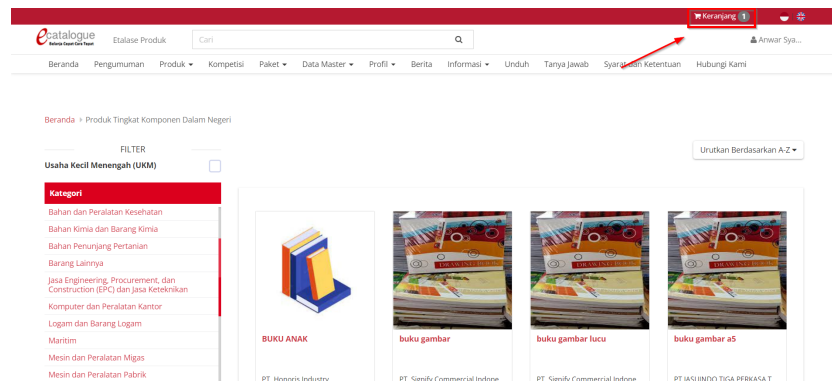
Keranjang 1

ecatalogue
Belanja Cepat Cara Tepat

Etalase Produk

Cari

Anwar Sya...

Beranda Pengumuman Produk Kompetisi Paket Data Master Profil Berita Informasi Unduh Tanya Jawab Syarat dan Ketentuan Hubungi Kami

Beranda › Produk Tingkat Komponen Dalam Negeri

FILTER

Usaha Kecil Menengah (UKM)

Urutkan Berdasarkan A-Z

Kategori

Bahan dan Peralatan Kesehatan
Bahan Kimia dan Barang Kimia
Bahan Penunjang Pertanian
Barang Lainnya
Jasa Engineering, Procurement, dan Construction (EPC) dan Jasa Keteknikan
Komputer dan Peralatan Kantor
Logam dan Barang Logam
Maritim
Mesin dan Peralatan Migas
Mesin dan Peralatan Pabrik

BUKU ANAK
PT. Honoris Industry

buku gambar
PT. Signify Commercial Indone

buku gambar lucu
PT. Signify Commercial Indone

buku gambar a5
PT JASUINDO TIGA PERKASA T